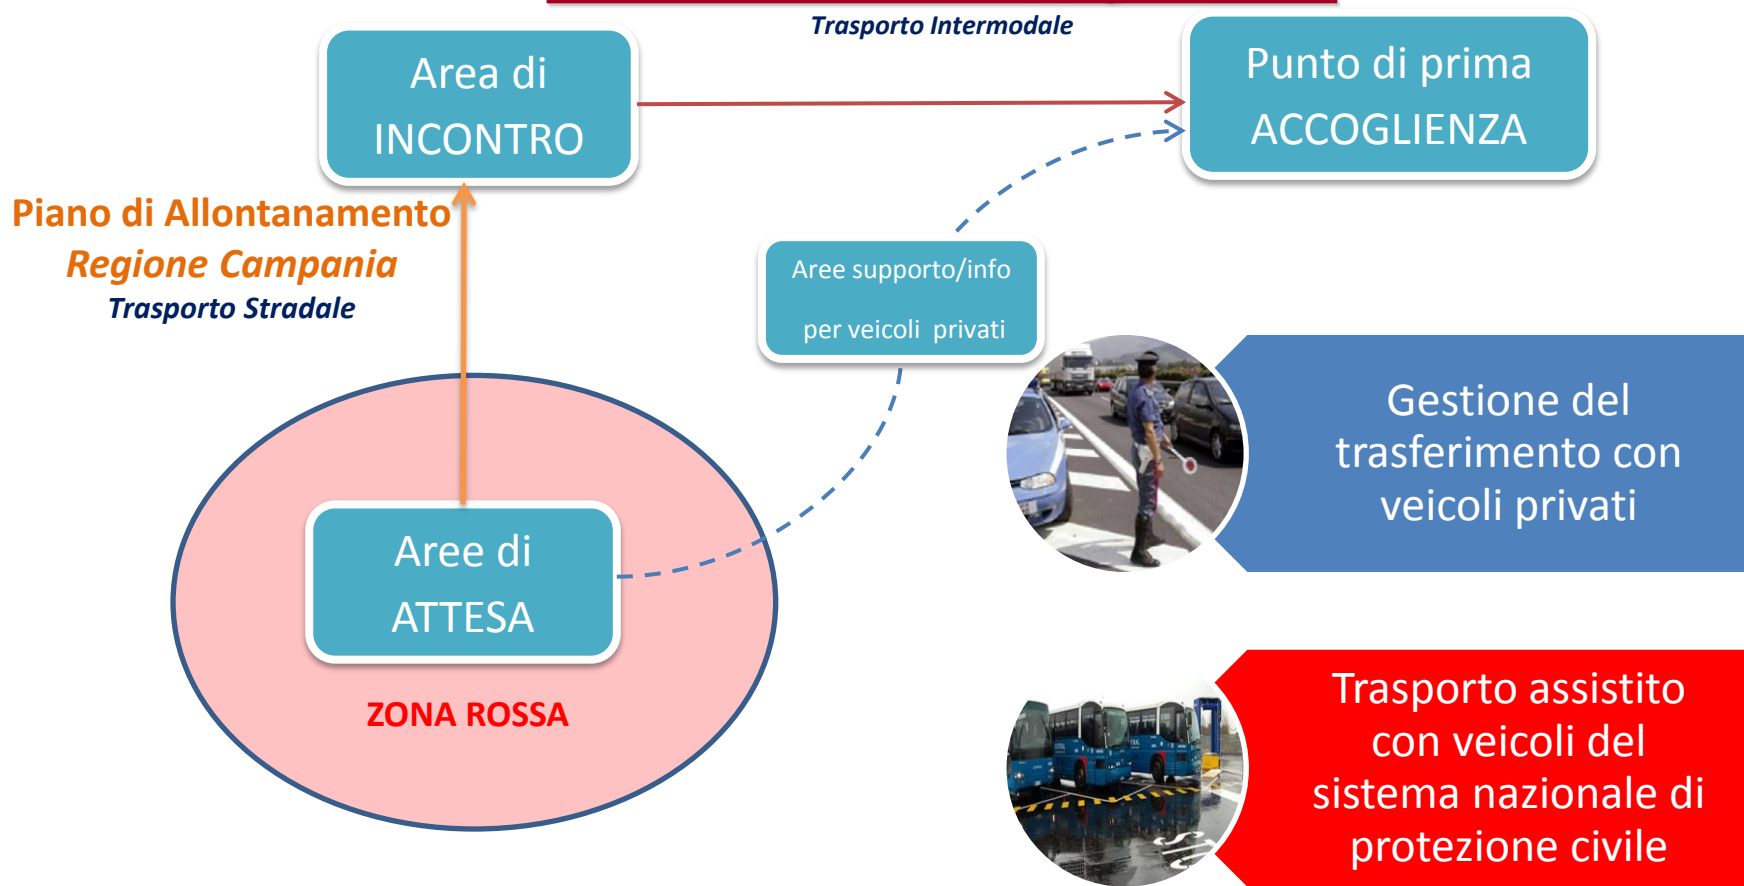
Trasporto Intermodale

Area di INCONTRO

Punto di prima ACCOGLIENZA

Piano di Allontanamento
Regione Campania
Trasporto Stradale

Aree supporto/info
per veicoli privati

Gestione del trasferimento con veicoli privati

Aree di ATTESA

ZONA ROSSA

Trasporto assistito con veicoli del sistema nazionale di protezione civile